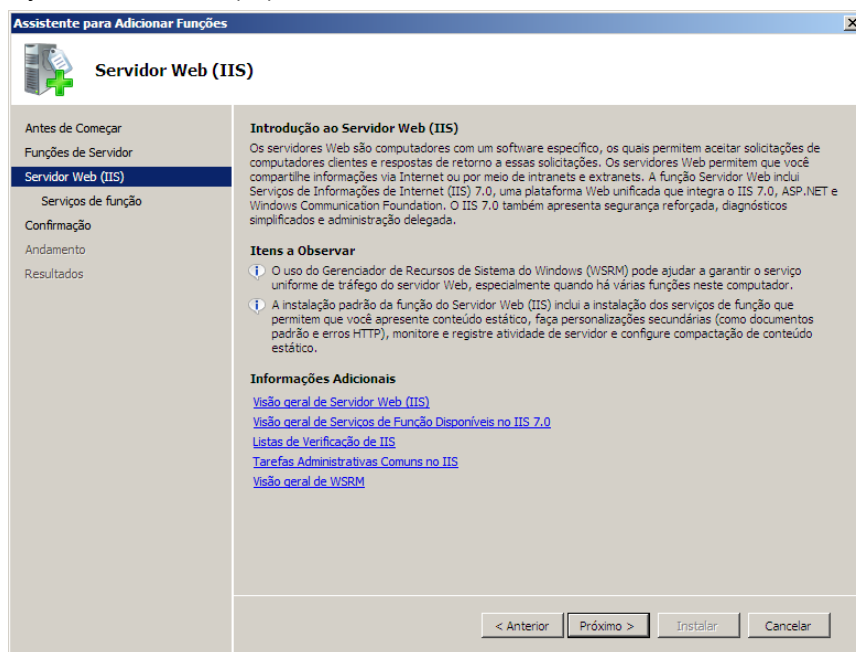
Assistente para Adicionar Funções

Servidor Web (IIS)

Antes de Começar
Funções de Servidor
Servidor Web (IIS)
Serviços de função
Confirmação
Andamento
Resultados

Introdução ao Servidor Web (IIS)

Os servidores Web são computadores com um software específico, os quais permitem aceitar solicitações de computadores clientes e respostas de retorno a essas solicitações. Os servidores Web permitem que você compartilhe informações via Internet ou por meio de intranets e extranets. A função Servidor Web inclui Serviços de Informações de Internet (IIS) 7.0, uma plataforma Web unificada que integra o IIS 7.0, ASP.NET e Windows Communication Foundation. O IIS 7.0 também apresenta segurança reforçada, diagnósticos simplificados e administração delegada.

Itens a Observar

O uso do Gerenciador de Recursos de Sistema do Windows (WSRM) pode ajudar a garantir o serviço uniforme de tráfego do servidor Web, especialmente quando há várias funções neste computador.

A instalação padrão da função do Servidor Web (IIS) inclui a instalação dos serviços de função que permitem que você apresente conteúdo estático, faça personalizações secundárias (como documentos padrão e erros HTTP), monitore e registre atividade de servidor e configure compactação de conteúdo estático.

Informações Adicionais

Visão geral de Servidor Web (IIS)
Visão geral de Serviços de Função Disponíveis no IIS 7.0
Listas de Verificação de IIS
Tarefas Administrativas Comuns no IIS
Visão geral de WSRM

< Anterior
Próximo >
Instalar
Cancelar